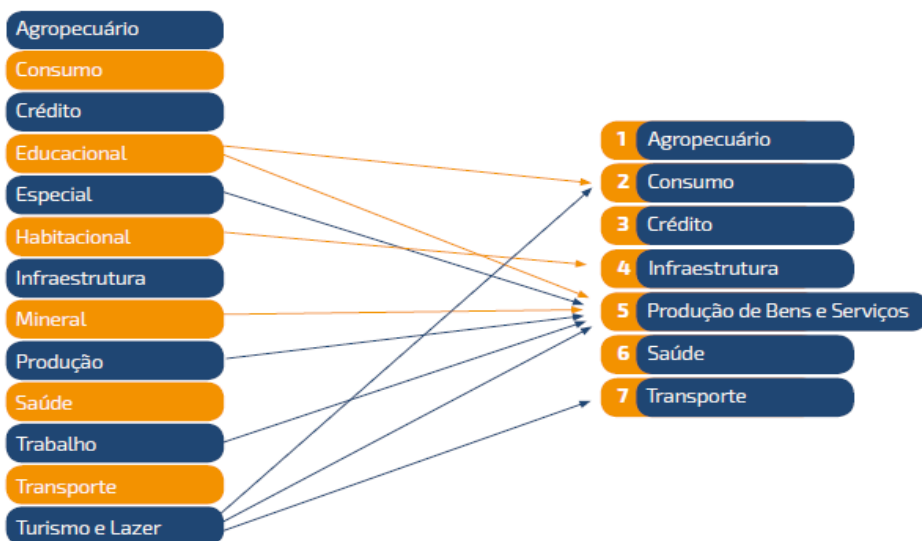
Agropecuário
Consumo
Crédito
Educacional
Especial
Habitacional
Infraestrutura
Mineral
Produção
Saúde
Trabalho
Transporte
Turismo e Lazer

1 Agropecuário
2 Consumo
3 Crédito
4 Infraestrutura
5 Produção de Bens e Serviços
6 Saúde
7 Transporte